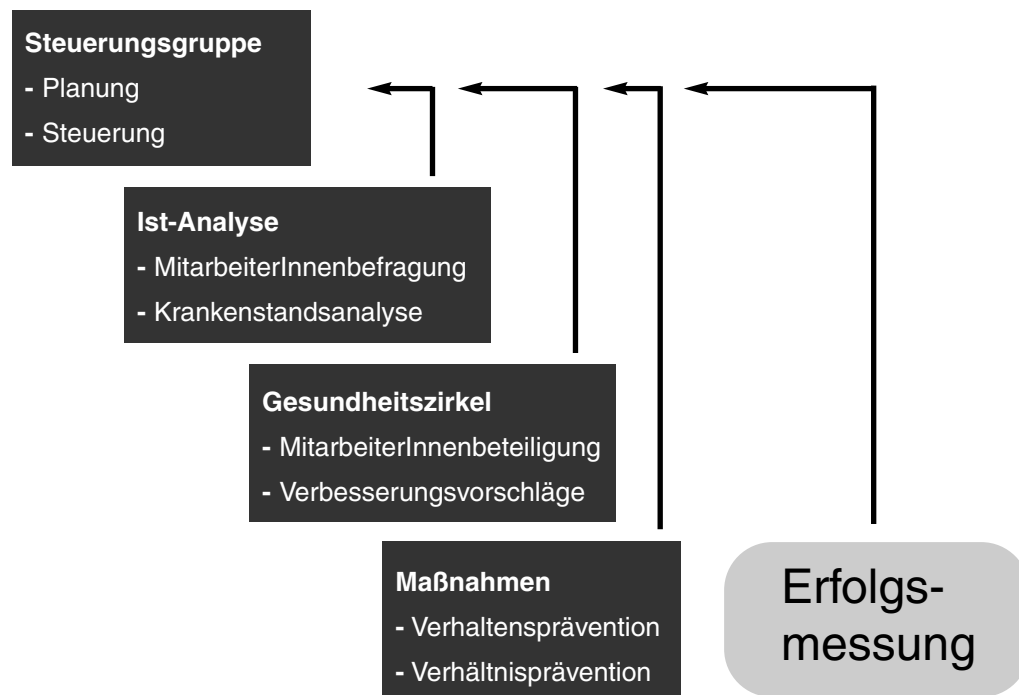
**Steuerungsgruppe**
- Planung
- Steuerung

**Ist-Analyse**
- MitarbeiterInnenbefragung
- Krankenstandsanalyse

**Gesundheitszirkel**
- MitarbeiterInnenbeteiligung
- Verbesserungsvorschläge

**Maßnahmen**
- Verhaltensprävention
- Verhältnisprävention

Erfolgs-
messung